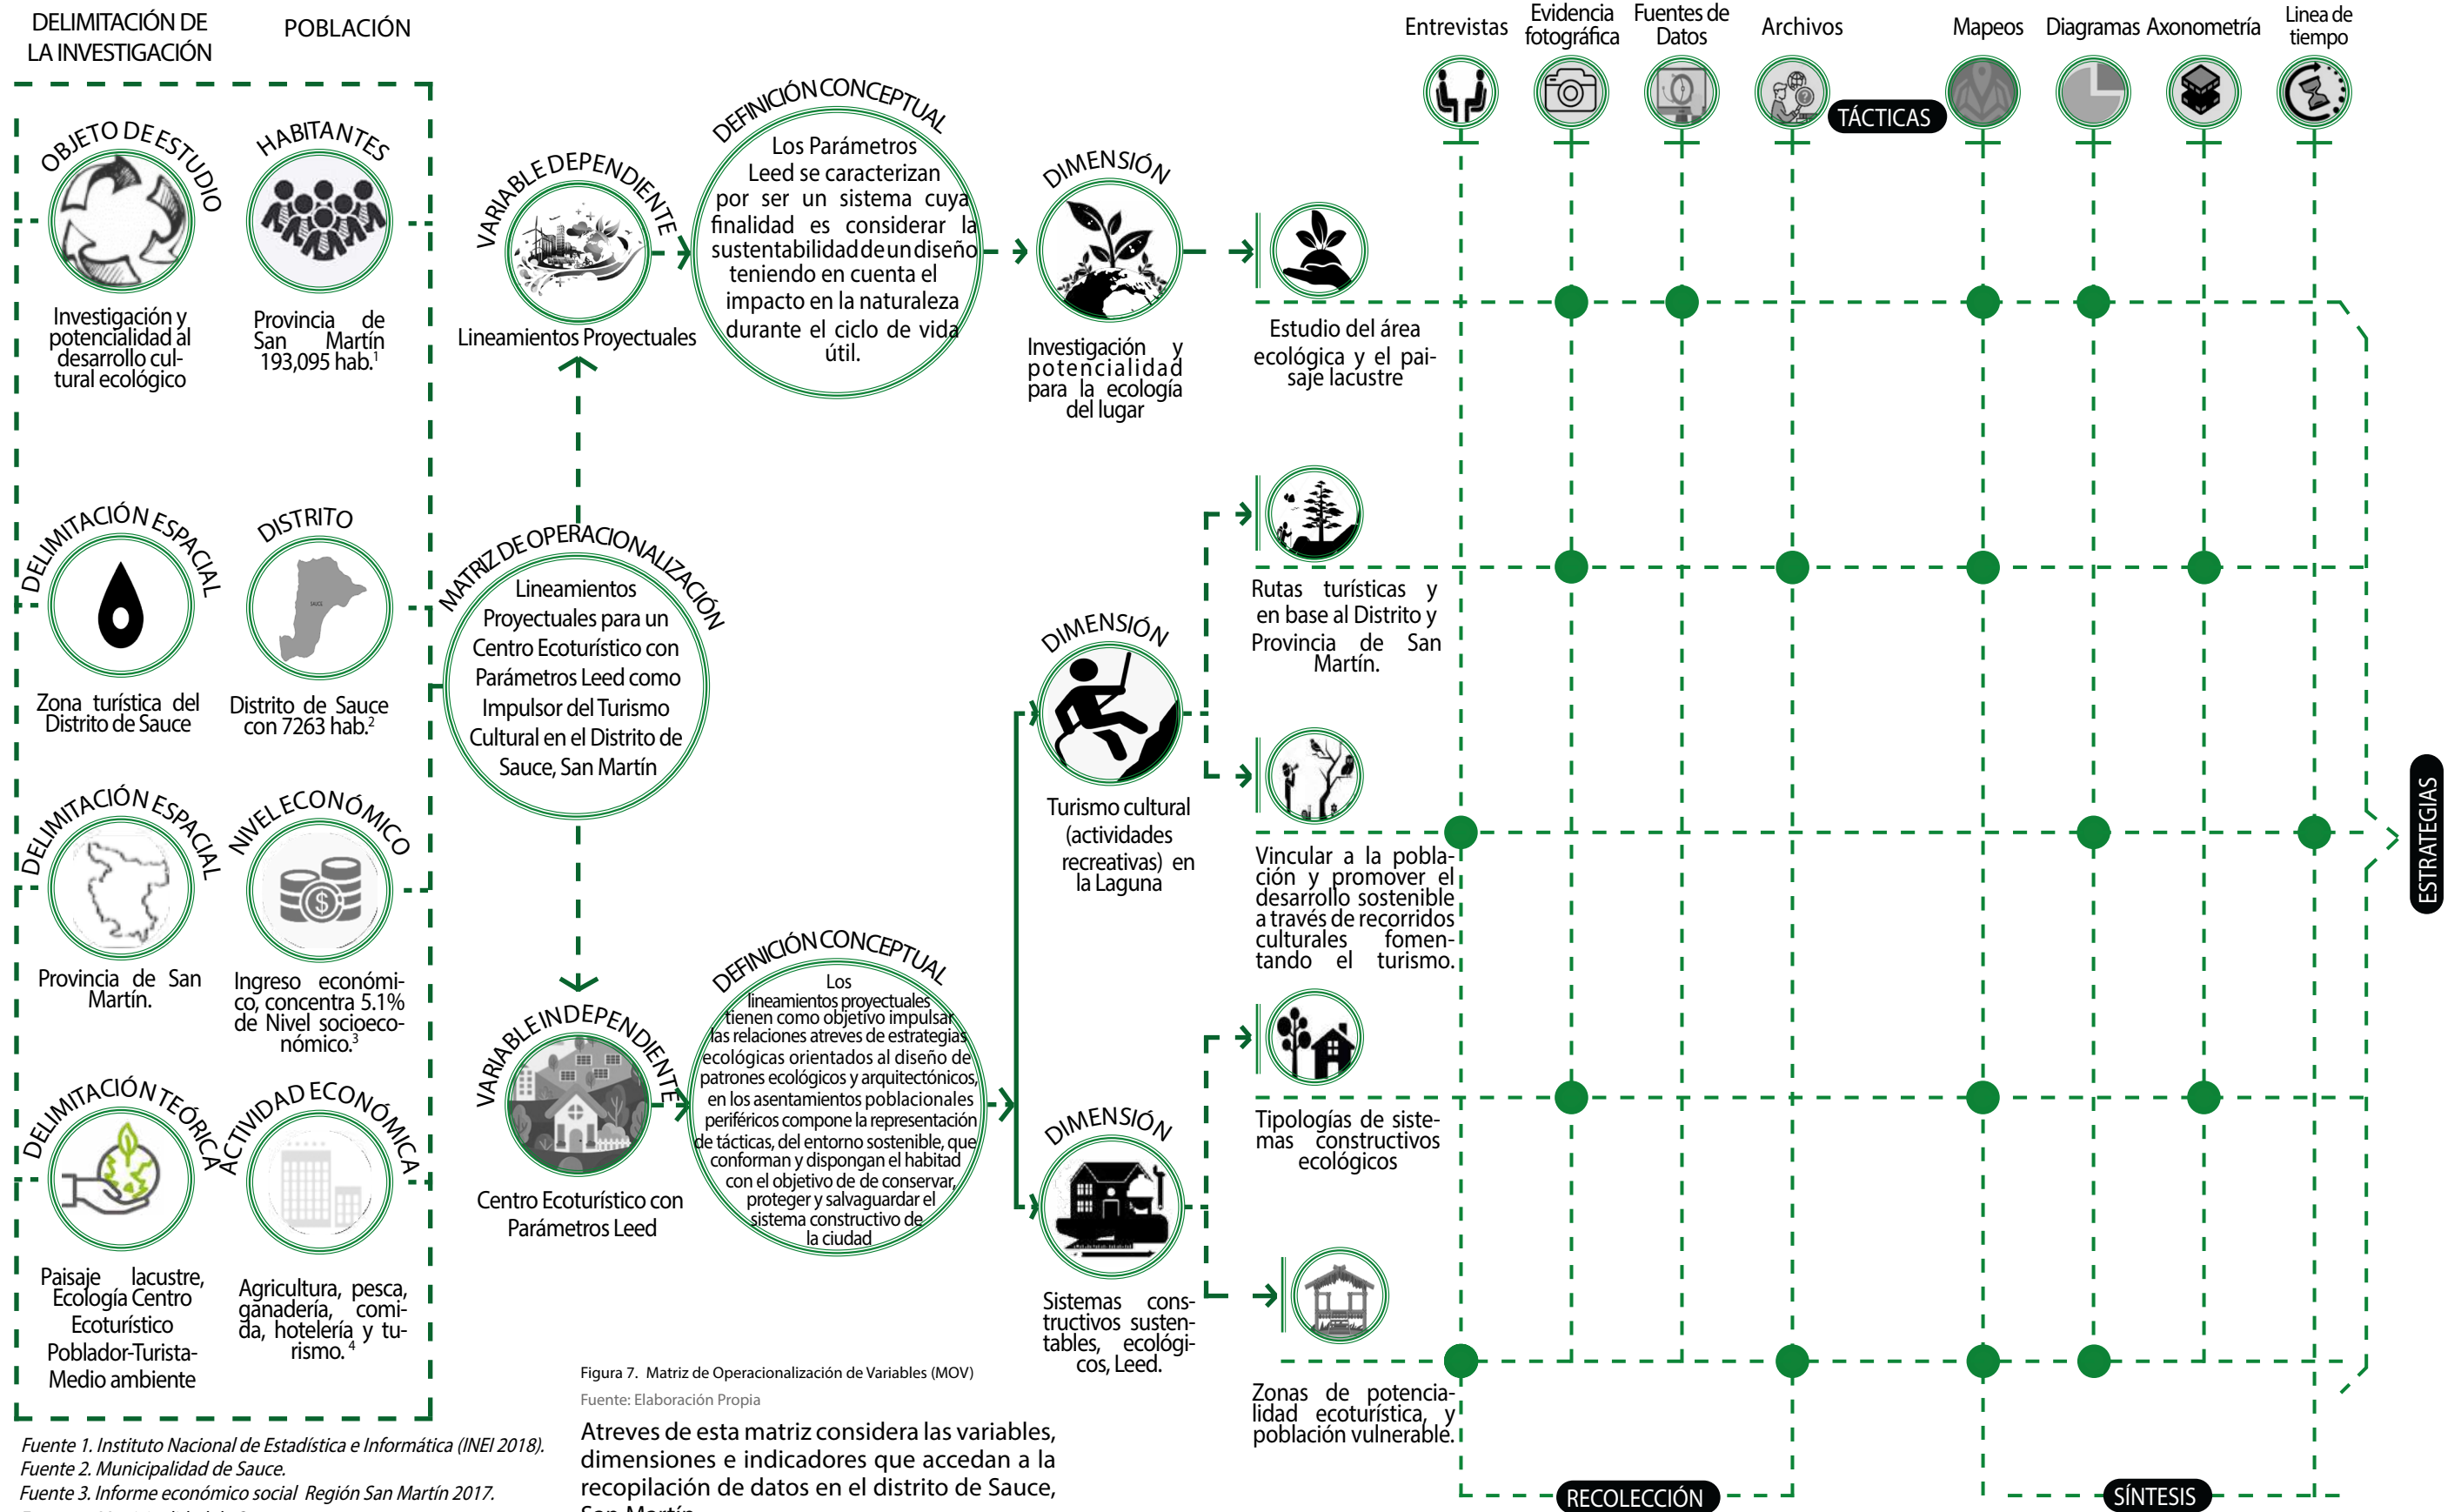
DELIMITACIÓN DE LA INVESTIGACIÓN

POBLACIÓN

OBJETO DE ESTUDIO

Investigación y potencialidad al desarrollo cultural ecológico

HABITANTES

Provincia de San Martín 193,095 hab.$^1$

DELIMITACIÓN ESPACIAL

Zona turística del Distrito de Sauce

DISTRITO

SAUCE

Distrito de Sauce con 7263 hab.$^2$

DELIMITACIÓN ESPACIAL

Provincia de San Martín.

NIVEL ECONÓMICO

Ingreso económico, concentra 5.1% de Nivel socioeconómico.$^3$

DELIMITACIÓN TEÓRICA

Paisaje lacustre, Ecología Centro Ecoturístico Poblador-Turista-Medio ambiente

ACTIVIDAD ECONÓMICA

Agricultura, pesca, ganadería, comida, hotelería y turismo.$^4$

VARIABLE DEPENDIENTE

Lineamientos Proyectuales

DEFINICIÓN CONCEPTUAL

Los Parámetros Leed se caracterizan por ser un sistema cuya finalidad es considerar la sustentabilidad de un diseño teniendo en cuenta el impacto en la naturaleza durante el ciclo de vida útil.

DIMENSIÓN

Investigación y potencialidad para la ecología del lugar

Estudio del área ecológica y el paisaje lacustre

MATRIZ DE OPERACIONALIZACIÓN

Lineamientos Proyectuales para un Centro Ecoturístico con Parámetros Leed como Impulsor del Turismo Cultural en el Distrito de Sauce, San Martín

DIMENSIÓN

Turismo cultural (actividades recreativas) en la Laguna

Rutas turísticas y en base al Distrito y Provincia de San Martín.

Vincular a la población y promover el desarrollo sostenible a través de recorridos culturales fomentando el turismo.

VARIABLE INDEPENDIENTE

Centro Ecoturístico con Parámetros Leed

DEFINICIÓN CONCEPTUAL

Los lineamientos proyectuales tienen como objetivo impulsar las relaciones atreves de estrategias ecológicas orientados al diseño de patrones ecológicos y arquitectónicos, en los asentamientos poblacionales periféricos compone la representación de tácticas, del entorno sostenible, que conforman y dispongan el habitad con el objetivo de de conservar, proteger y salvaguardar el sistema constructivo de la ciudad

DIMENSIÓN

Sistemas constructivos sustentables, ecológicos, Leed.

Tipologías de sistemas constructivos ecológicos

Zonas de potencialidad ecoturística, y población vulnerable.

Entrevistas

Evidencia fotográfica

Fuentes de Datos

Archivos

TÁCTICAS

Mapeos

Diagramas

Axonometría

Linea de tiempo

ESTRATEGIAS

RECOLECCIÓN

SÍNTESIS

Figura 7. Matriz de Operacionalización de Variables (MOV)

Fuente: Elaboración Propia

Atreves de esta matriz considera las variables, dimensiones e indicadores que accedan a la recopilación de datos en el distrito de Sauce, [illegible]

Fuente 1. Instituto Nacional de Estadística e Informática (INEI 2018).
Fuente 2. Municipalidad de Sauce.
Fuente 3. Informe económico social Región San Martín 2017.
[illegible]